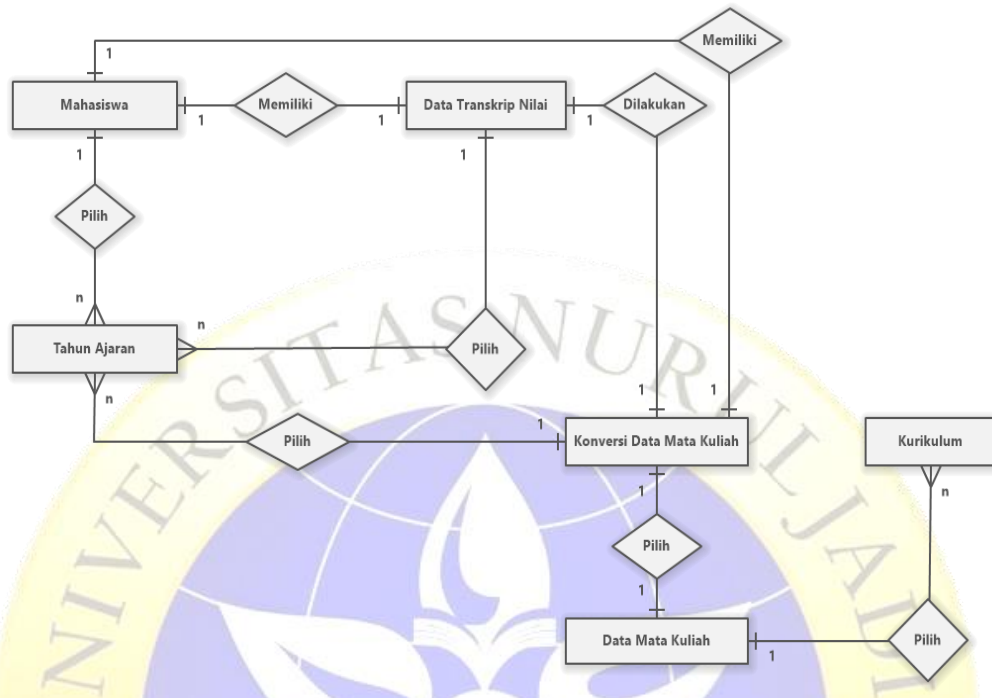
Memiliki
1
Mahasiswa
1
Memiliki
1
Data Transkrip Nilai
1
Dilakukan
1
1
Pilih
n
Tahun Ajaran
n
Pilih
n
1
1
Pilih
1
Konversi Data Mata Kuliah
Kurikulum
1
n
Pilih
1
Data Mata Kuliah
1
Pilih
UNIVERSITAS NURUL JADID